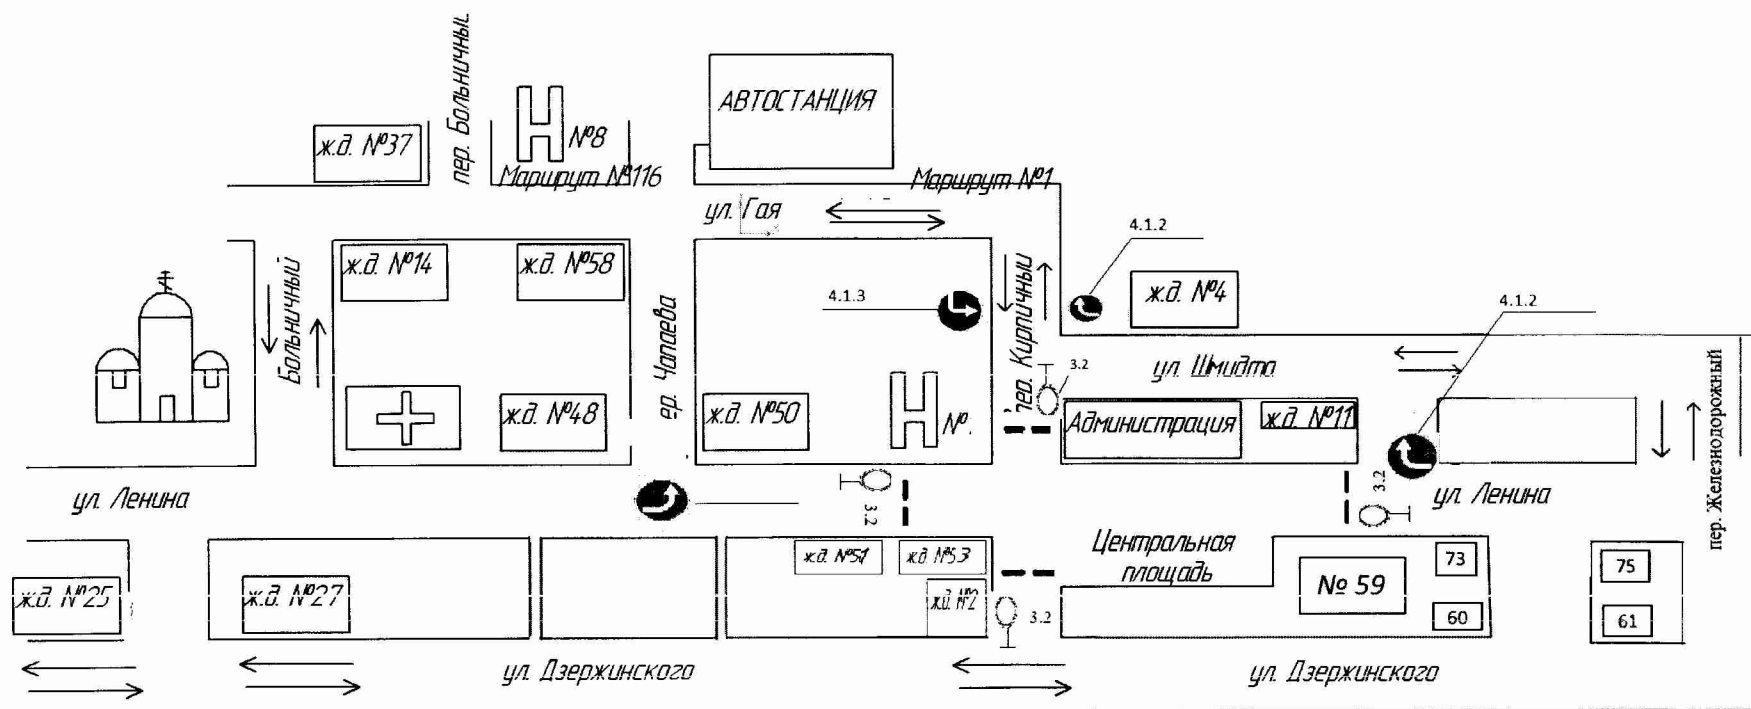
пер. Больничный
ж.д. №37
№8
Маршрут №116
АВТОСТАНЦИЯ
Маршрут №1
ул. Гая
4.1.2
ж.д. №14
ж.д. №58
Больничный
пер. Чапаева
4.1.3
пер. Кирпичный
ж.д. №4
4.1.2
3.2
ул. Шмидта
пер. Железнодорожный
ж.д. №48
ж.д. №50
№.
Администрация
ж.д. №11
ул. Ленина
3.2
3.2
ул. Ленина
Центральная площадь
ж.д. №51
ж.д. №53
ж.д. №2
ж.д. №25
ж.д. №27
3.2
№ 59
73
60
75
61
ул. Дзержинского
ул. Дзержинского